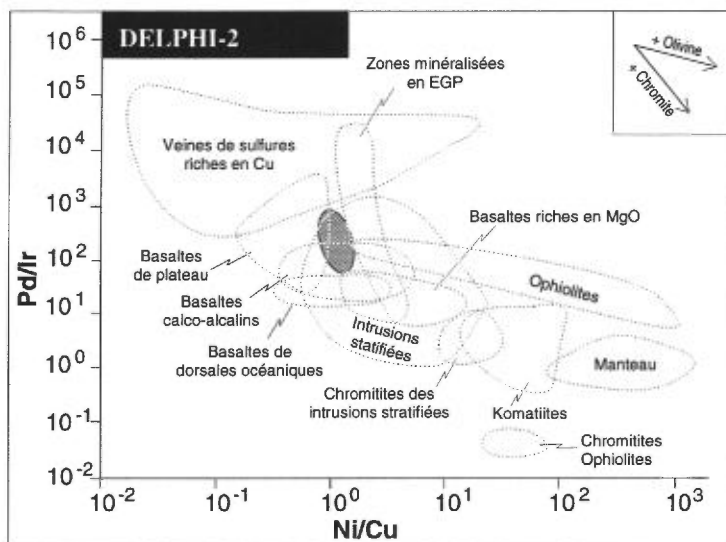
DELPHI-2

+ Olivine
+ Chromite

Zones minéralisées en EGP

Veines de sulfures riches en Cu

Basaltes riches en MgO

Basaltes de plateau

Basaltes calco-alcalins

Basaltes de dorsales océaniques

Intrusions stratifiées

Ophiolites

Manteau

Chromitites des intrusions stratifiées

Komatiites

Chromitites Ophiolites

Pd/Ir

$10^6$
$10^5$
$10^4$
$10^3$
$10^2$
$10^1$
$10^0$
$10^{-1}$
$10^{-2}$

$10^{-2}$ $10^{-1}$ $10^0$ $10^1$ $10^2$ $10^3$

Ni/Cu